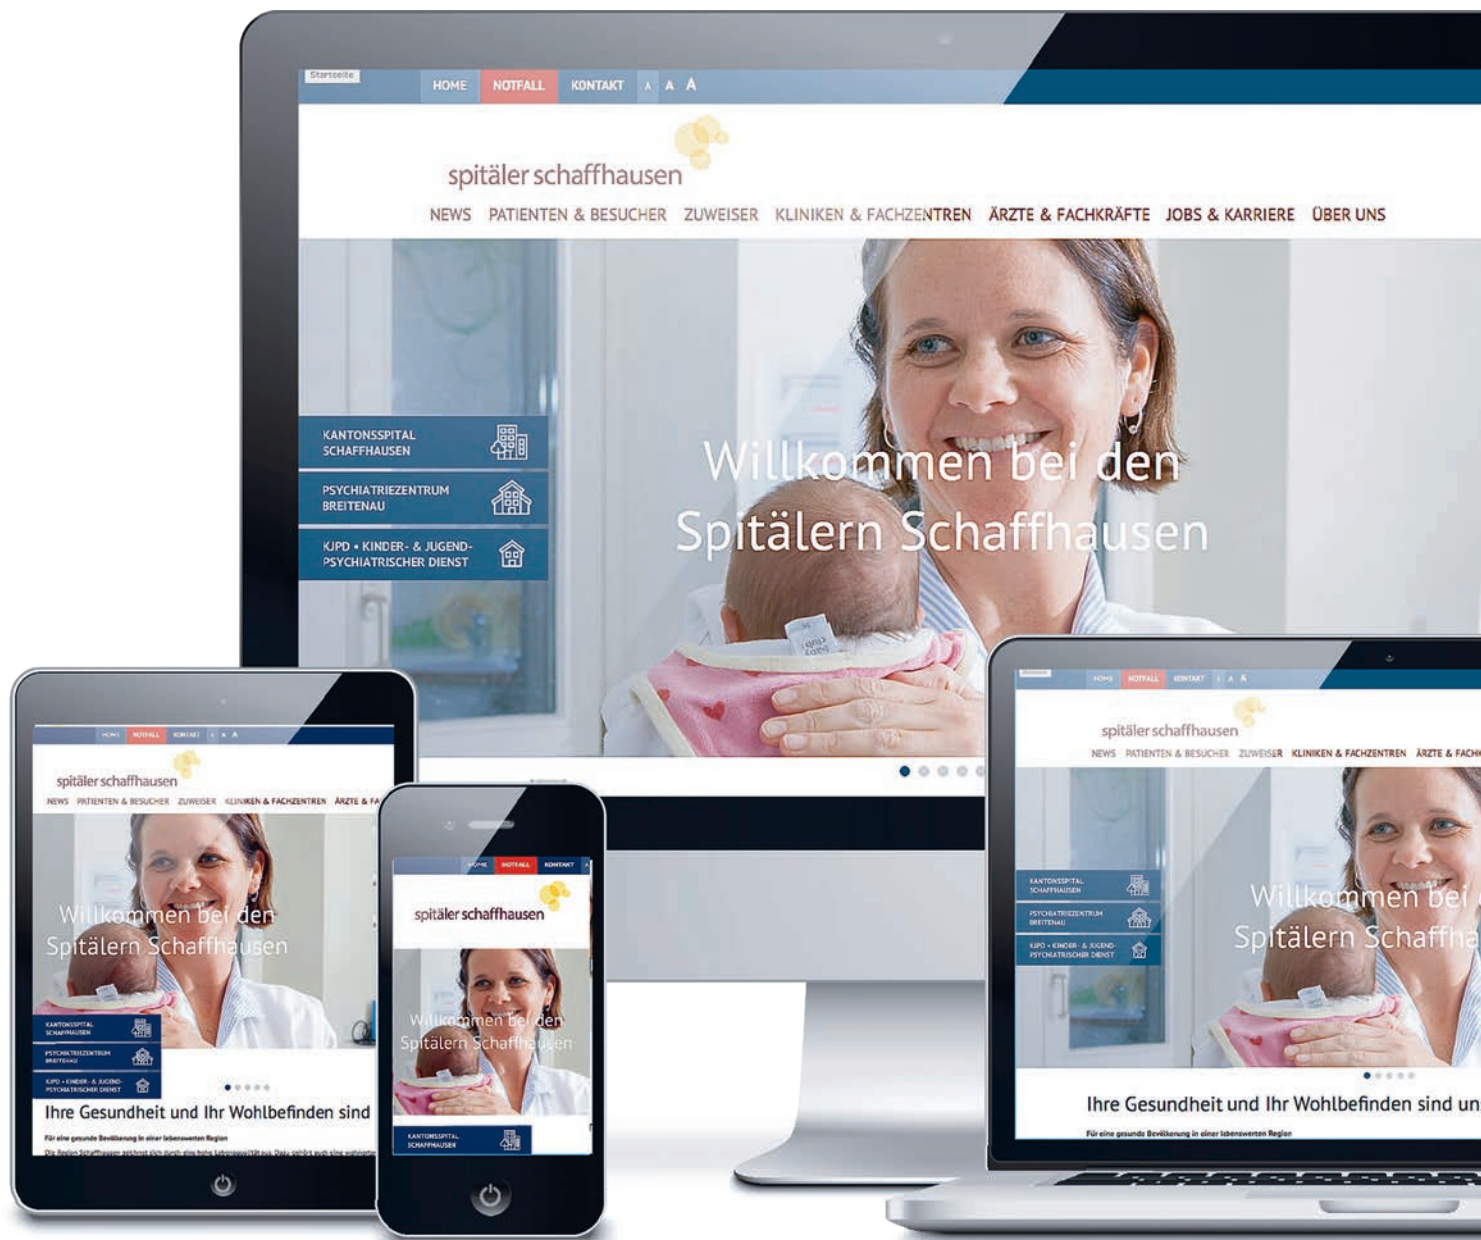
Startseite

HOME NOTFALL KONTAKT A A A

spitäler schaffhausen

NEWS PATIENTEN & BESUCHER ZUWEISER KLINIKEN & FACHZENTREN ÄRZTE & FACHKRÄFTE JOBS & KARRIERE ÜBER UNS

KANTONSSPITAL SCHAFFHAUSEN

PSYCHIATRIEZENTRUM BREITENAU

KJPD • KINDER- & JUGEND-PSYCHIATRISCHER DIENST

Willkommen bei den Spitälern Schaffhausen

HOME NOTFALL KONTAKT A A A

spitäler schaffhausen

NEWS PATIENTEN & BESUCHER ZUWEISER KLINIKEN & FACHZENTREN ÄRZTE & FA

Willkommen bei den Spitälern Schaffhausen

KANTONSSPITAL SCHAFFHAUSEN

PSYCHIATRIEZENTRUM BREITENAU

KJPD • KINDER- & JUGEND-PSYCHIATRISCHER DIENST

Ihre Gesundheit und Ihr Wohlbefinden sind

Für eine gesunde Bevölkerung in einer lebenswerten Region

Die Region Schaffhausen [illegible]

HOME NOTFALL KONTAKT

spitäler schaffhausen

Willkommen bei den Spitälern Schaffhausen

KANTONSSPITAL SCHAFFHAUSEN

HOME NOTFALL KONTAKT A A A

spitäler schaffhausen

NEWS PATIENTEN & BESUCHER ZUWEISER KLINIKEN & FACHZENTREN ÄRZTE & FACH

KANTONSSPITAL SCHAFFHAUSEN

PSYCHIATRIEZENTRUM BREITENAU

KJPD • KINDER- & JUGEND-PSYCHIATRISCHER DIENST

Willkommen bei Spitälern Schaffha

Ihre Gesundheit und Ihr Wohlbefinden sind un

Für eine gesunde Bevölkerung in einer lebenswerten Region